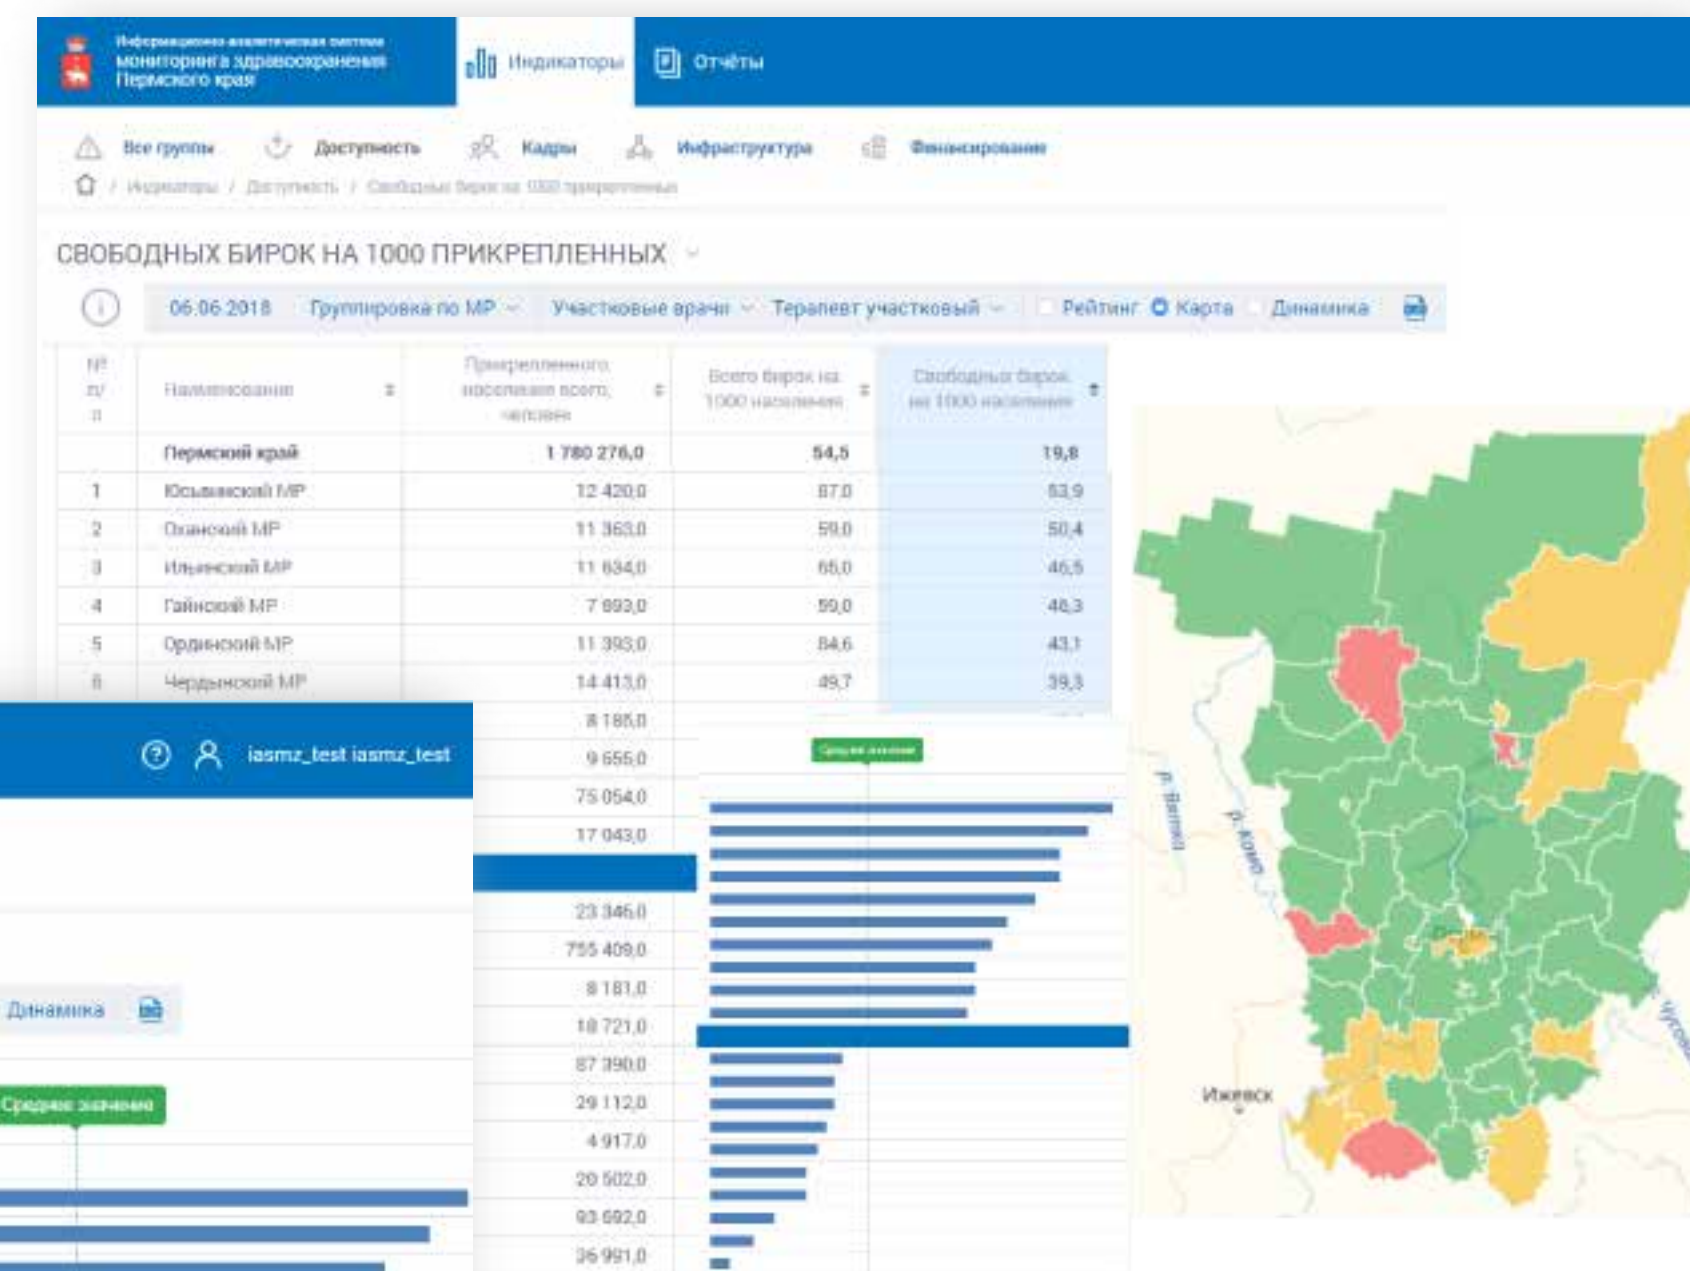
Информационно-аналитическая система мониторинга здравоохранения Пермского края

Индикаторы

Отчёты

Все группы

Доступность

Кадры

Инфраструктура

Финансирование

Индикаторы / Доступность / Свободных бирок на 1000 прикрепленных

СВОБОДНЫХ БИРОК НА 1000 ПРИКРЕПЛЕННЫХ

06.06.2018 Группировка по МР Участковые врачи Терапевт участковый Рейтинг Карта Динамика

| № п/п | Наименование | Прикрепленного населения всего, человек | Всего бирок на 1000 населения | Свободных бирок на 1000 населения |
|---|---|---|---|---|
| | Пермский край | 1 780 276,0 | 54,5 | 19,8 |
| 1 | Юсьвинский МР | 12 420,0 | 87,0 | 53,9 |
| 2 | Оханский МР | 11 363,0 | 59,0 | 50,4 |
| 3 | Ильинский МР | 11 634,0 | 65,0 | 46,5 |
| 4 | Гайнский МР | 7 893,0 | 59,0 | 46,3 |
| 5 | Ординский МР | 11 393,0 | 84,6 | 43,1 |
| 6 | Чердынский МР | 14 413,0 | 49,7 | 39,3 |
| | | 8 185,0 | | |
| | | 9 655,0 | | |
| | | 75 054,0 | | |
| | | 17 043,0 | | |
| | | 23 346,0 | | |
| | | 755 409,0 | | |
| | | 8 181,0 | | |
| | | 18 721,0 | | |
| | | 87 390,0 | | |
| | | 29 112,0 | | |
| | | 4 917,0 | | |
| | | 20 502,0 | | |
| | | 93 692,0 | | |
| | | 36 991,0 | | |

iasmz_test iasmz_test

Динамика

Среднее значение

Среднее значение

р. Вятка

р. Кама

Пермь

Ижевск

р. Чусовая